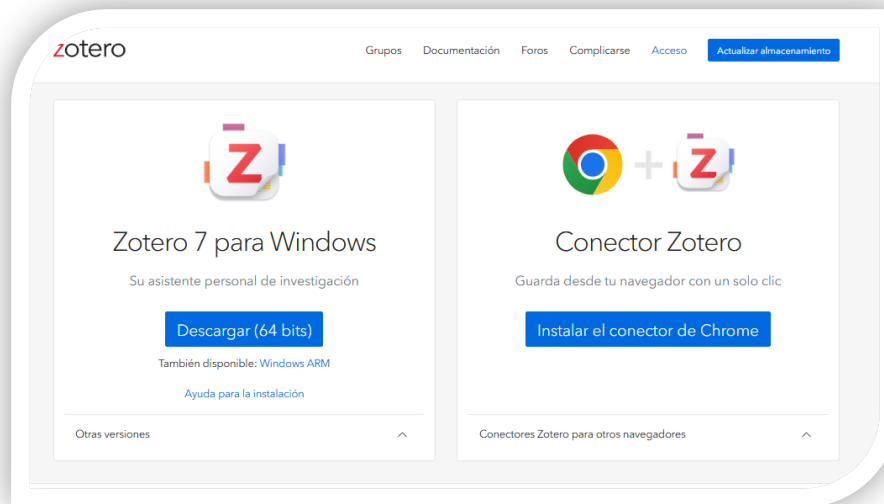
zotero

Grupos Documentación Foros Complicarse Acceso Actualizar almacenamiento

Z

Zotero 7 para Windows

Su asistente personal de investigación

Descargar (64 bits)

También disponible: Windows ARM

Ayuda para la instalación

Otras versiones

Z

Conector Zotero

Guarda desde tu navegador con un solo clic

Instalar el conector de Chrome

Conectores Zotero para otros navegadores